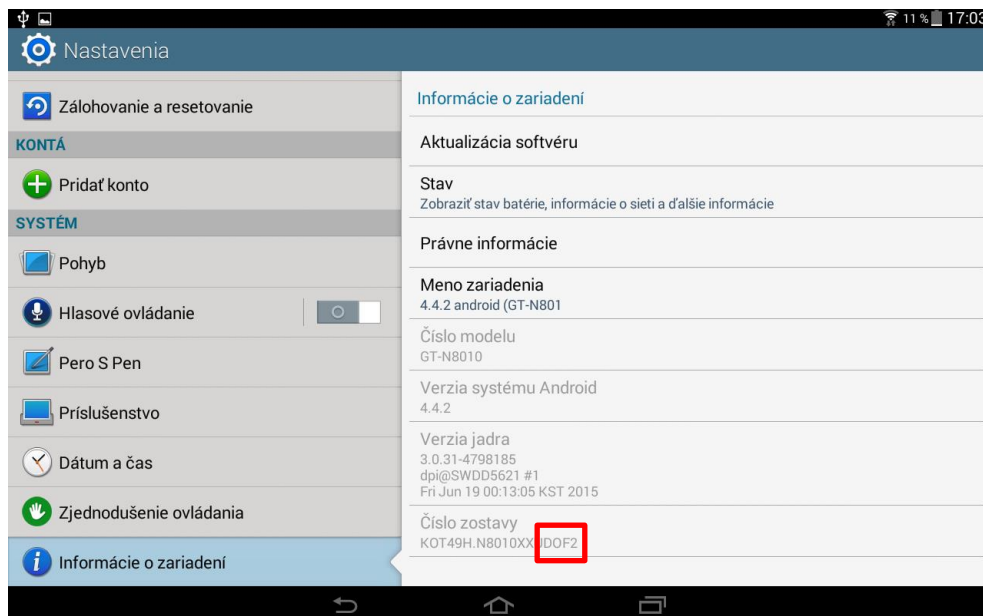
11 % 17:03

Nastavenia

Zálohovanie a resetovanie

KONTÁ

Pridať konto

SYSTÉM

Pohyb

Hlasové ovládanie

Pero S Pen

Príslušenstvo

Dátum a čas

Zjednodušenie ovládania

Informácie o zariadení

Informácie o zariadení

Aktualizácia softvéru

Stav
Zobraziť stav batérie, informácie o sieti a ďalšie informácie

Právne informácie

Meno zariadenia
4.4.2 android (GT-N801

Číslo modelu
GT-N8010

Verzia systému Android
4.4.2

Verzia jadra
3.0.31-4798185
dpi@SWDD5621 #1
Fri Jun 19 00:13:05 KST 2015

Číslo zostavy
KOT49H.N8010XX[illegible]DOF2